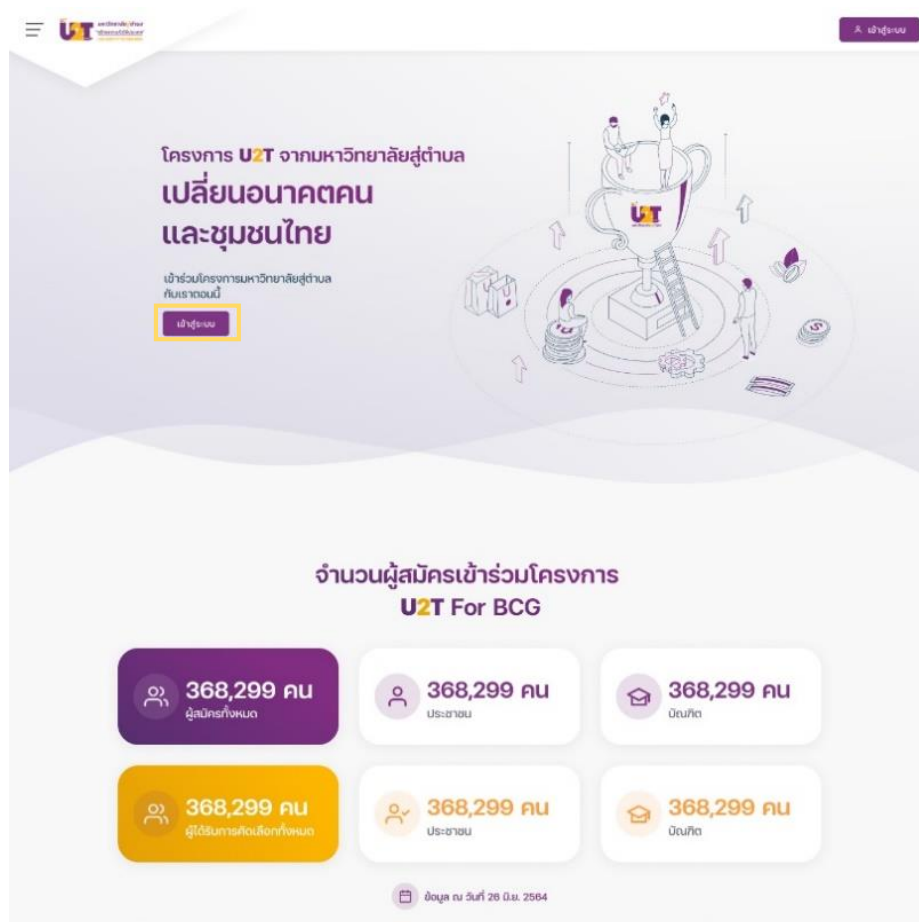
U2T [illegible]

เข้าสู่ระบบ

โครงการ U2T จากมหาวิทยาลัยสู่ตำบล

เปลี่ยนอนาคตคน และชุมชนไทย

เข้าร่วมโครงการมหาวิทยาลัยสู่ตำบล กับเราตอนนี้

เข้าสู่ระบบ

U2T

จำนวนผู้สมัครเข้าร่วมโครงการ U2T For BCG

368,299 คน
ผู้สมัครทั้งหมด

368,299 คน
ประชาชน

368,299 คน
บัณฑิต

368,299 คน
ผู้ได้รับการคัดเลือกทั้งหมด

368,299 คน
ประชาชน

368,299 คน
บัณฑิต

ข้อมูล ณ วันที่ 26 มิ.ย. 2564